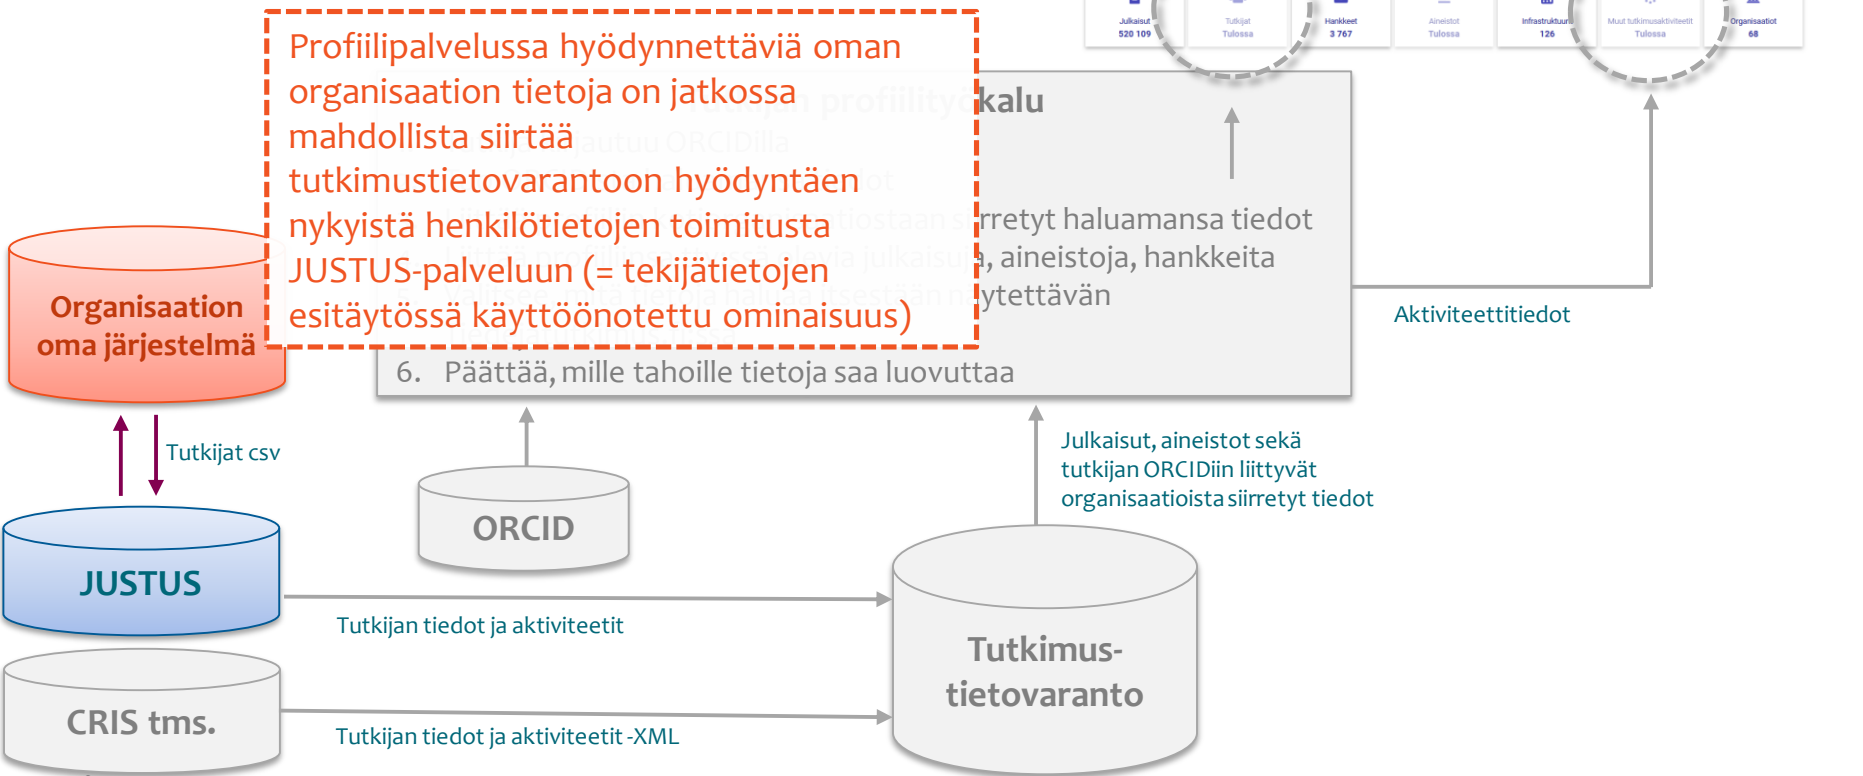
Julkaisut 520 109

Tutkijat Tulossa

Hankkeet 3 767

Aineistot Tulossa

Infrastruktuurit 126

Muut tutkimusaktiviteetit Tulossa

Organisaatiot 68

Profiilipalvelussa hyödynnettäviä oman organisaation tietoja on jatkossa mahdollista siirtää tutkimustietovarantoon hyödyntäen nykyistä henkilötietojen toimitusta JUSTUS-palveluun (= tekijätietojen esitäytössä käyttöönotettu ominaisuus)

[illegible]kalu

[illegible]rretyt haluamansa tiedot

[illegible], aineistoja, hankkeita

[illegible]ytettävän

6. Päättää, mille tahoille tietoja saa luovuttaa

Aktiviteettitiedot

Organisaation oma järjestelmä

Tutkijat csv

JUSTUS

ORCID

Julkaisut, aineistot sekä tutkijan ORCIDiin liittyvät organisaatioista siirretyt tiedot

Tutkijan tiedot ja aktiviteetit

Tutkimus-tietovaranto

CRIS tms.

Tutkijan tiedot ja aktiviteetit -XML